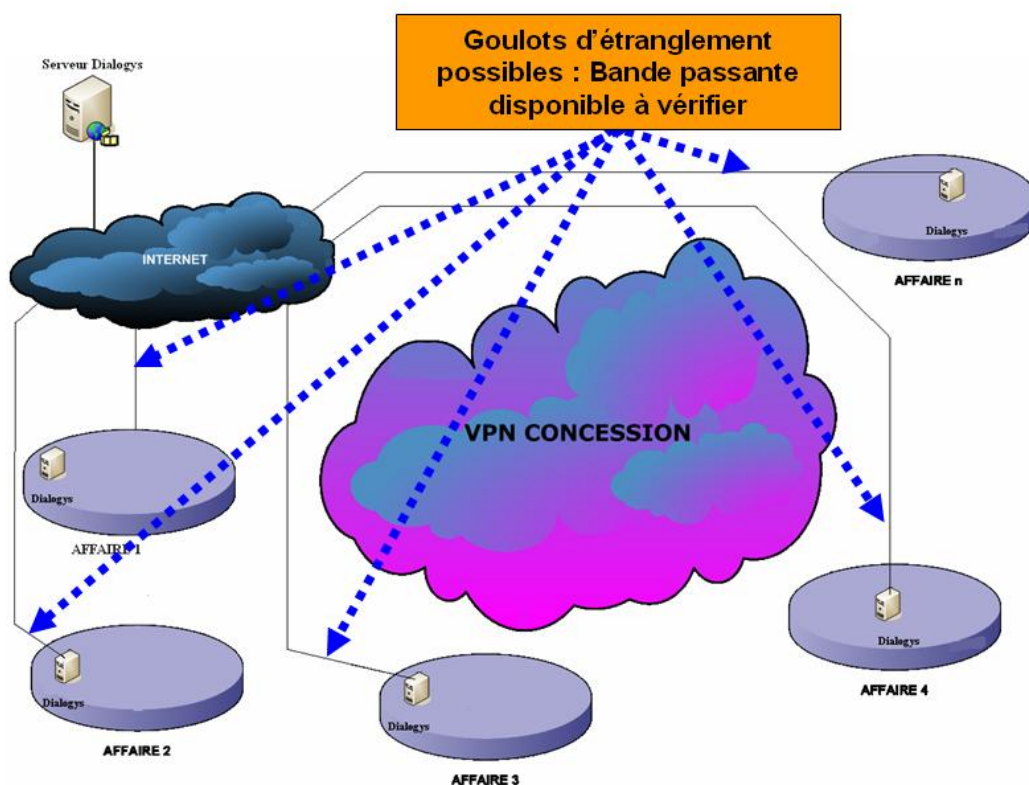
Goulots d'étranglement possibles : Bande passante disponible à vérifier

Serveur Dialogys

INTERNET

Dialogys

AFFAIRE n

VPN CONCESSION

Dialogys

AFFAIRE 1

Dialogys

AFFAIRE 4

Dialogys

AFFAIRE 2

Dialogys

AFFAIRE 3